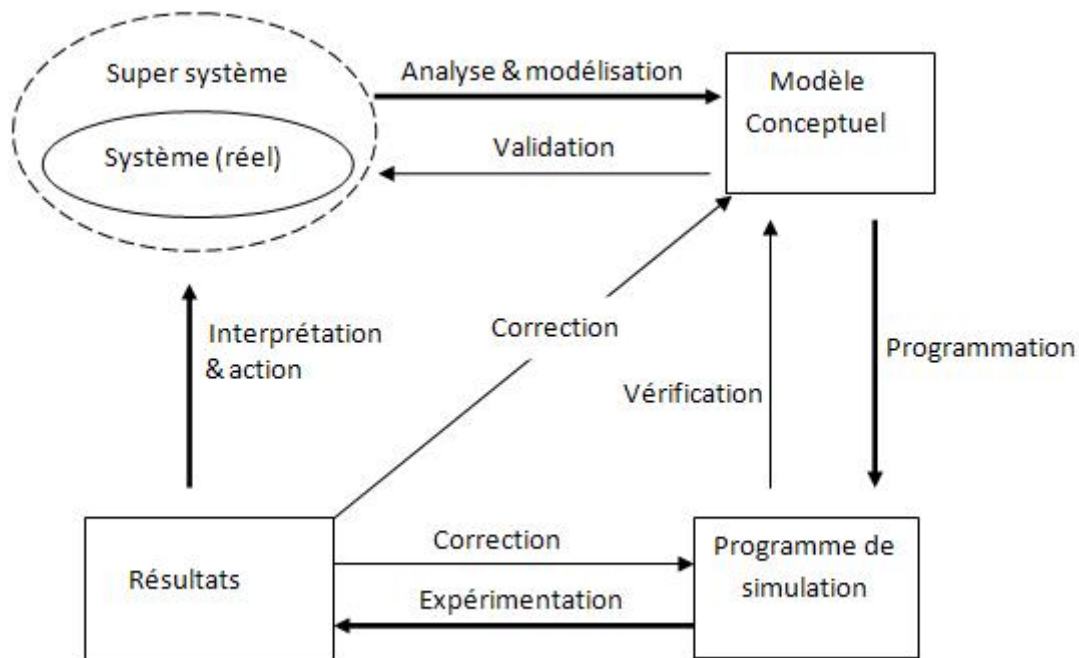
Super système

Système (réel)

Analyse & modélisation

Validation

Modèle Conceptuel

Interprétation & action

Correction

Vérification

Programmation

Résultats

Correction

Expérimentation

Programme de simulation